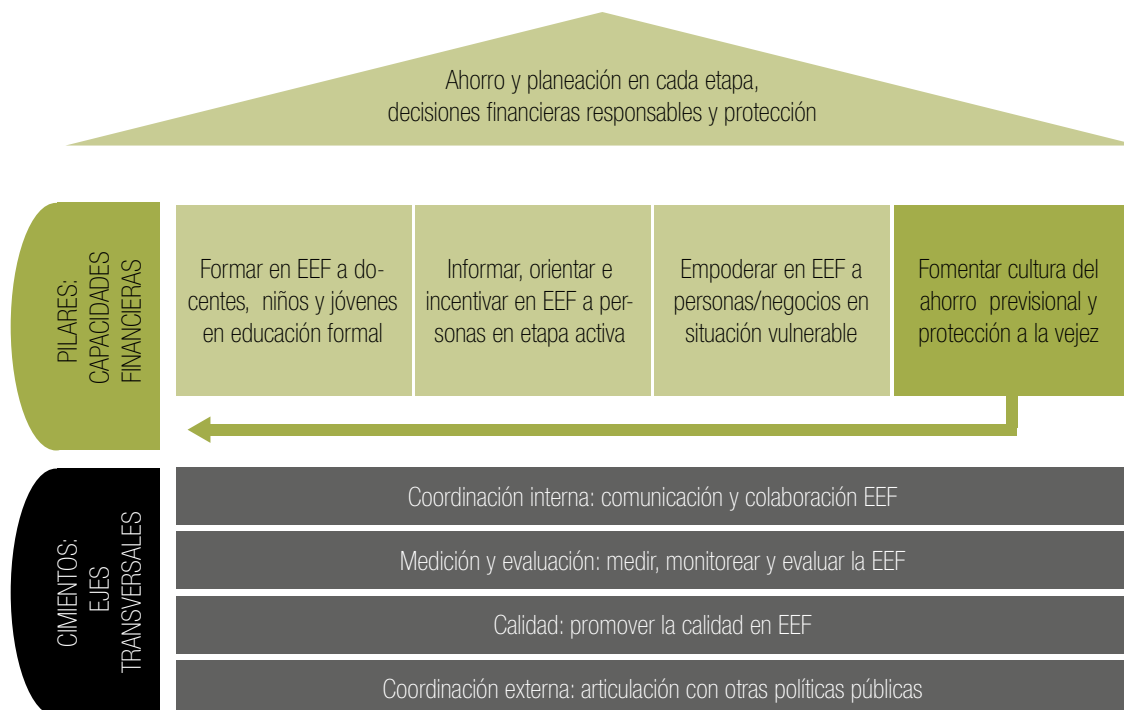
Ahorro y planeación en cada etapa, decisiones financieras responsables y protección

PILARES: CAPACIDADES FINANCIERAS

Formar en EEF a docentes, niños y jóvenes en educación formal

Informar, orientar e incentivar en EEF a personas en etapa activa

Empoderar en EEF a personas/negocios en situación vulnerable

Fomentar cultura del ahorro previsional y protección a la vejez

CIMIENTOS: EJES TRANSVERSALES

Coordinación interna: comunicación y colaboración EEF

Medición y evaluación: medir, monitorear y evaluar la EEF

Calidad: promover la calidad en EEF

Coordinación externa: articulación con otras políticas públicas